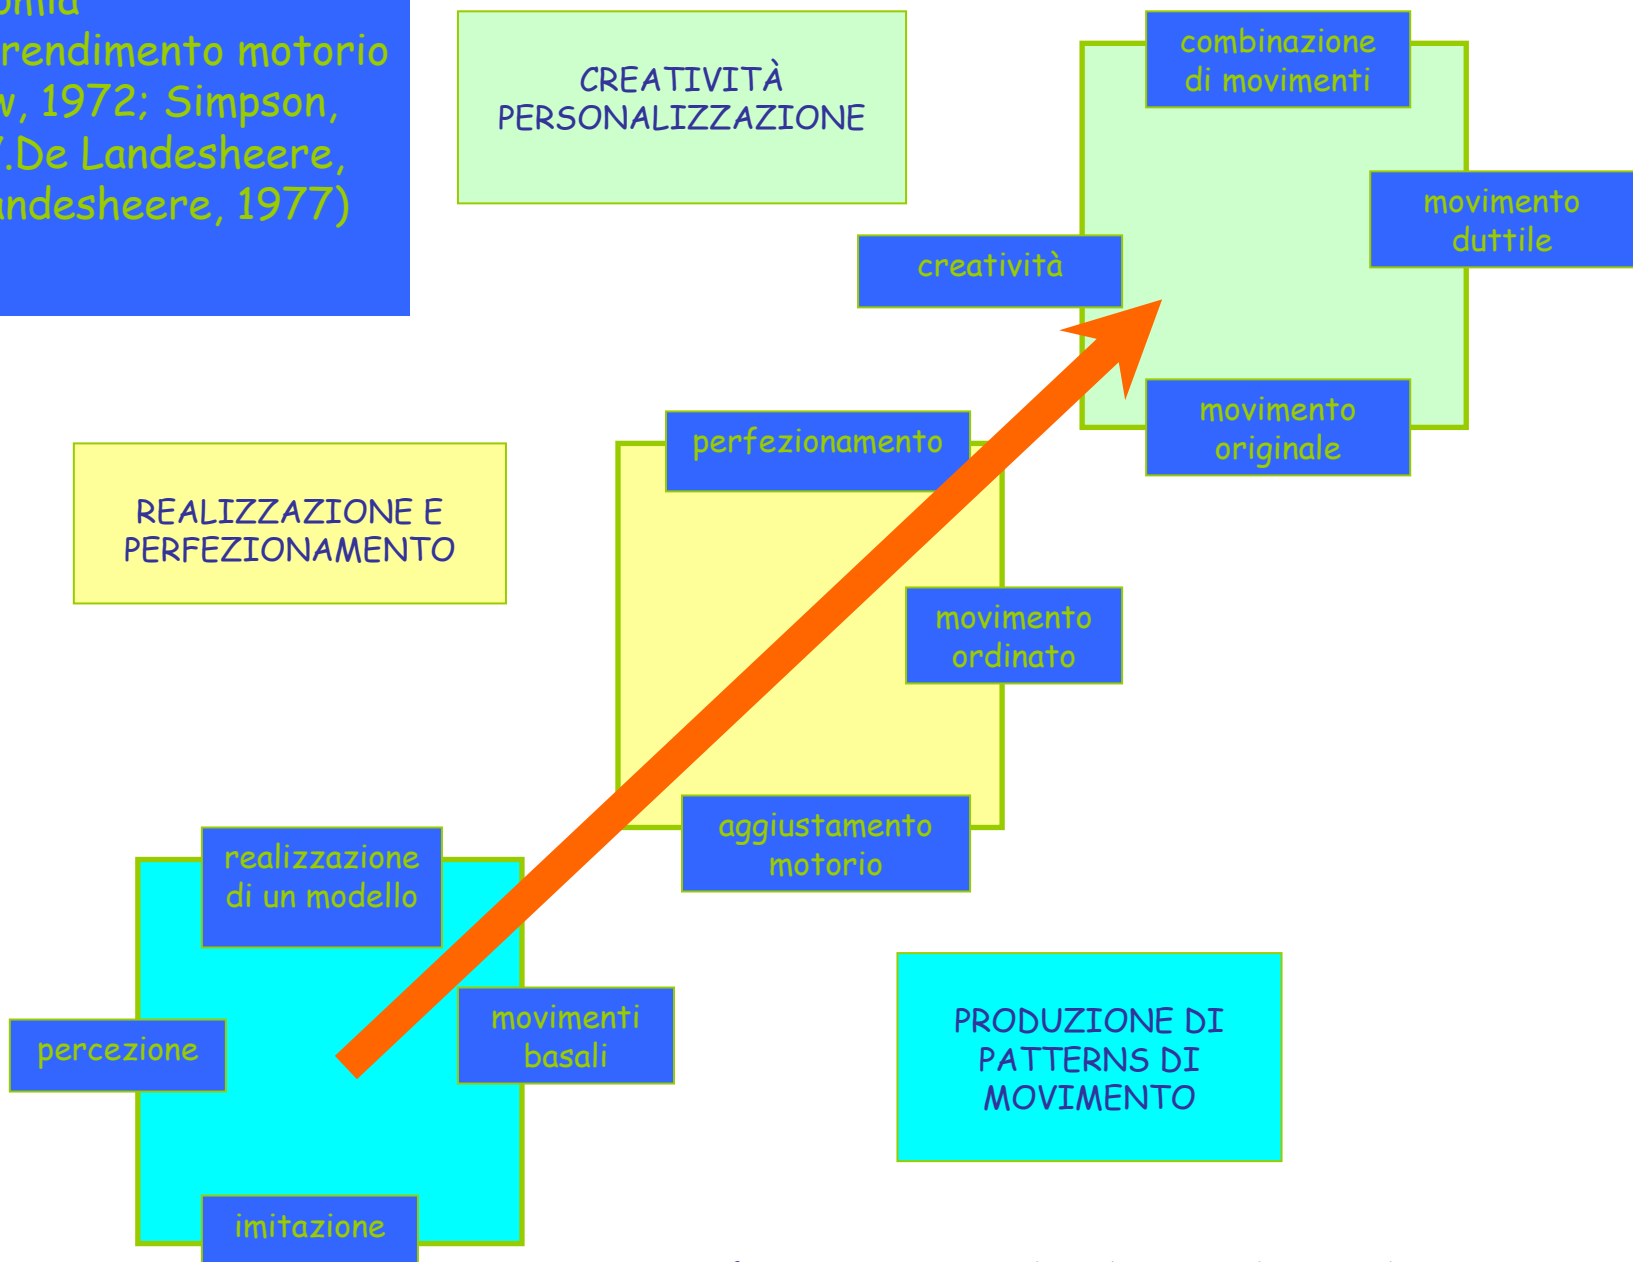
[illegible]omia
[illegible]rendimento motorio
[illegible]v, 1972; Simpson,
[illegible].De Landesheere,
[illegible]ndesheere, 1977)

CREATIVITÀ
PERSONALIZZAZIONE

combinazione di movimenti

movimento duttile

creatività

movimento originale

perfezionamento

REALIZZAZIONE E PERFEZIONAMENTO

movimento ordinato

aggiustamento motorio

realizzazione di un modello

movimenti basali

percezione

imitazione

PRODUZIONE DI PATTERNS DI MOVIMENTO